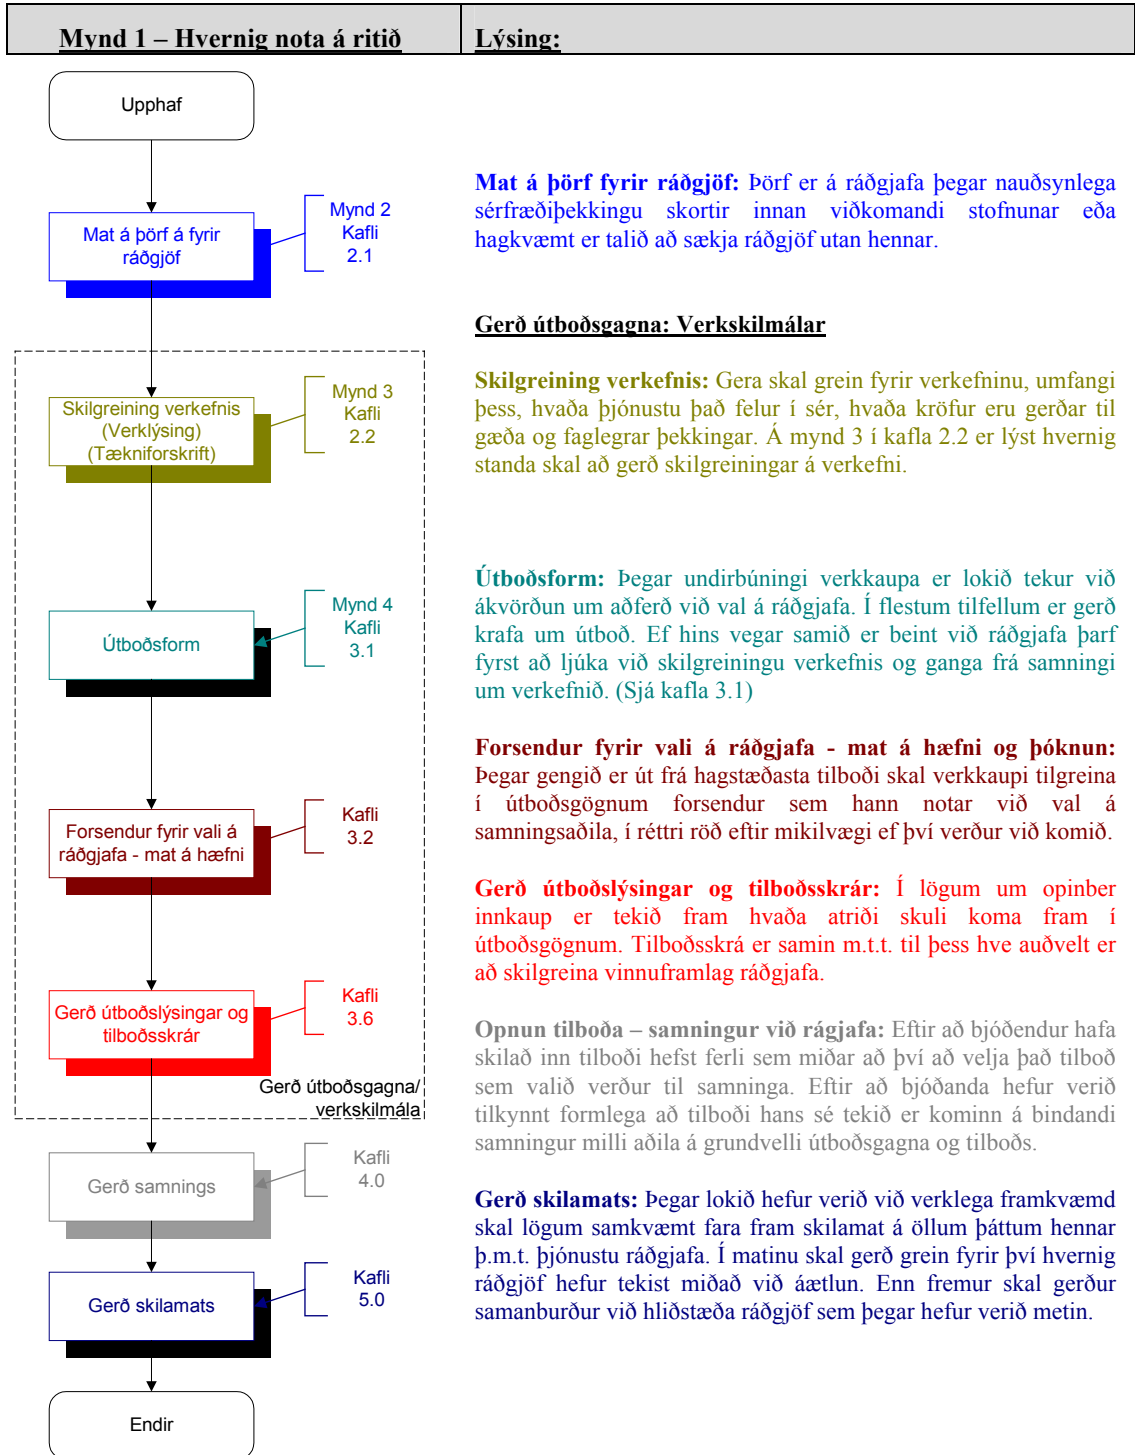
Mynd 1 – Hvernig nota á ritið

Lýsing:

Upphaf

Mat á þörf á fyrir ráðgjöf

Mynd 2 Kafli 2.1

Mat á þörf fyrir ráðgjöf: Þörf er á ráðgjafa þegar nauðsynlega sérfræðiþekkingu skortir innan viðkomandi stofnunar eða hagkvæmt er talið að sækja ráðgjöf utan hennar.

Gerð útboðsgagna: Verkskilmálar

Skilgreining verkefnis (Verklýsing) (Tækniforskrift)

Mynd 3 Kafli 2.2

Skilgreining verkefnis: Gera skal grein fyrir verkefninu, umfangi þess, hvaða þjónustu það felur í sér, hvaða kröfur eru gerðar til gæða og faglegrar þekkingar. Á mynd 3 í kafla 2.2 er lýst hvernig standa skal að gerð skilgreiningar á verkefni.

Útboðsform

Mynd 4 Kafli 3.1

Útboðsform: Þegar undirbúningi verkkaupa er lokið tekur við ákvörðun um aðferð við val á ráðgjafa. Í flestum tilfellum er gerð krafa um útboð. Ef hins vegar samið er beint við ráðgjafa þarf fyrst að ljúka við skilgreiningu verkefnis og ganga frá samningi um verkefnið. (Sjá kafla 3.1)

Forsendur fyrir vali á ráðgjafa - mat á hæfni

Kafli 3.2

Forsendur fyrir vali á ráðgjafa - mat á hæfni og þóknun: Þegar gengið er út frá hagstæðasta tilboði skal verkkaupi tilgreina í útboðsgögnum forsendur sem hann notar við val á samningsaðila, í réttri röð eftir mikilvægi ef því verður við komið.

Gerð útboðslýsingar og tilboðsskrár

Kafli 3.6

Gerð útboðslýsingar og tilboðsskrár: Í lögum um opinber innkaup er tekið fram hvaða atriði skuli koma fram í útboðsgögnum. Tilboðsskrá er samin m.t.t. til þess hve auðvelt er að skilgreina vinnuframlag ráðgjafa.

Gerð útboðsgagna/ verkskilmála

Gerð samnings

Kafli 4.0

Opnun tilboða – samningur við rágjafa: Eftir að bjóðendur hafa skilað inn tilboði hefst ferli sem miðar að því að velja það tilboð sem valið verður til samninga. Eftir að bjóðanda hefur verið tilkynnt formlega að tilboði hans sé tekið er kominn á bindandi samningur milli aðila á grundvelli útboðsgagna og tilboðs.

Gerð skilamats

Kafli 5.0

Gerð skilamats: Þegar lokið hefur verið við verklega framkvæmd skal lögum samkvæmt fara fram skilamat á öllum þáttum hennar þ.m.t. þjónustu ráðgjafa. Í matinu skal gerð grein fyrir því hvernig ráðgjöf hefur tekist miðað við áætlun. Enn fremur skal gerður samanburður við hliðstæða ráðgjöf sem þegar hefur verið metin.

Endir